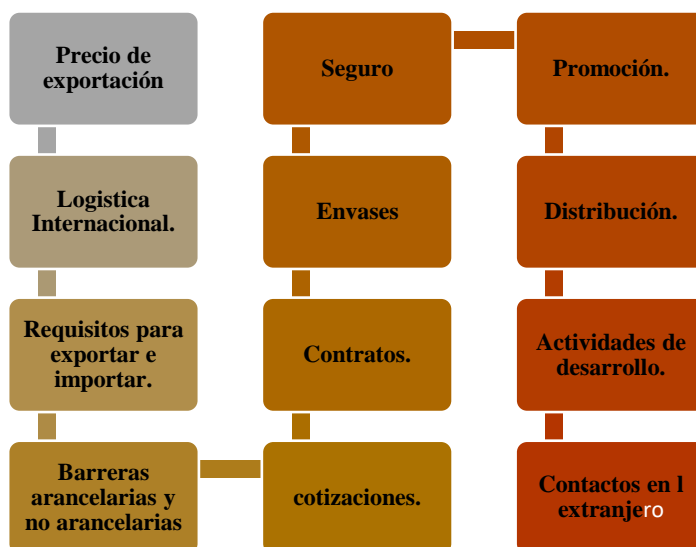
Precio de exportación

Logistica Internacional.

Requisitos para exportar e importar.

Barreras arancelarias y no arancelarias

cotizaciones.

Contratos.

Envases

Seguro

Promoción.

Distribución.

Actividades de desarrollo.

Contactos en l extranjero